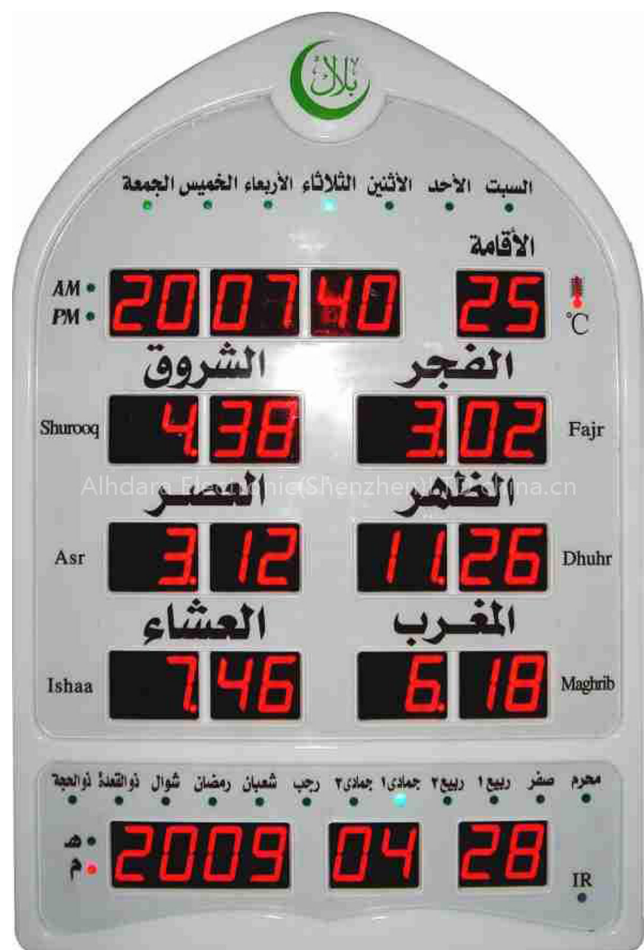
بلال

السبت الأحد الأثنين الثلاثاء الأربعاء الخميس الجمعة

الأقامة

AM
PM

20 07 40

25

°C

الشروق

الفجر

Shurooq

4.38

3.02

Fajr

Alhdaro Electronic (Shenzhen) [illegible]na.cn

العصر

الظهر

Asr

3.12

11.26

Dhuhr

العشاء

المغرب

Ishaa

7.46

6.18

Maghrib

محرم صفر ربيع ١ ربيع ٢ جمادى ١ جمادى ٢ رجب شعبان رمضان شوال ذوالقعدة ذوالحجة

هـ
م

2009

04

28

IR